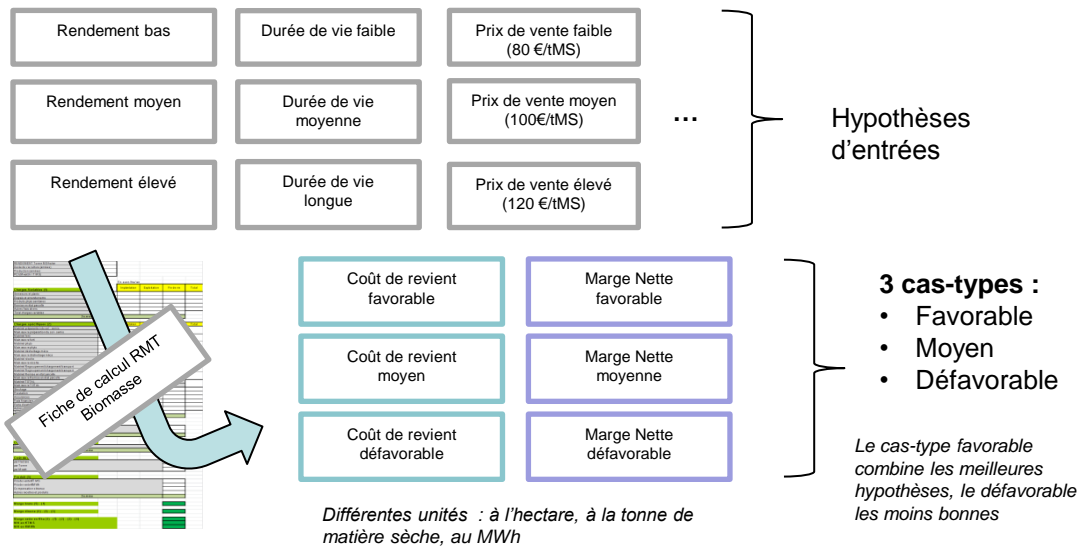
Rendement bas

Durée de vie faible

Prix de vente faible (80 €/tMS)

Rendement moyen

Durée de vie moyenne

Prix de vente moyen (100€/tMS)

…

Hypothèses d'entrées

Rendement élevé

Durée de vie longue

Prix de vente élevé (120 €/tMS)

Fiche de calcul RMT Biomasse

Coût de revient favorable

Marge Nette favorable

Coût de revient moyen

Marge Nette moyenne

Coût de revient défavorable

Marge Nette défavorable

3 cas-types :
• Favorable
• Moyen
• Défavorable

Le cas-type favorable combine les meilleures hypothèses, le défavorable les moins bonnes

Différentes unités : à l'hectare, à la tonne de matière sèche, au MWh